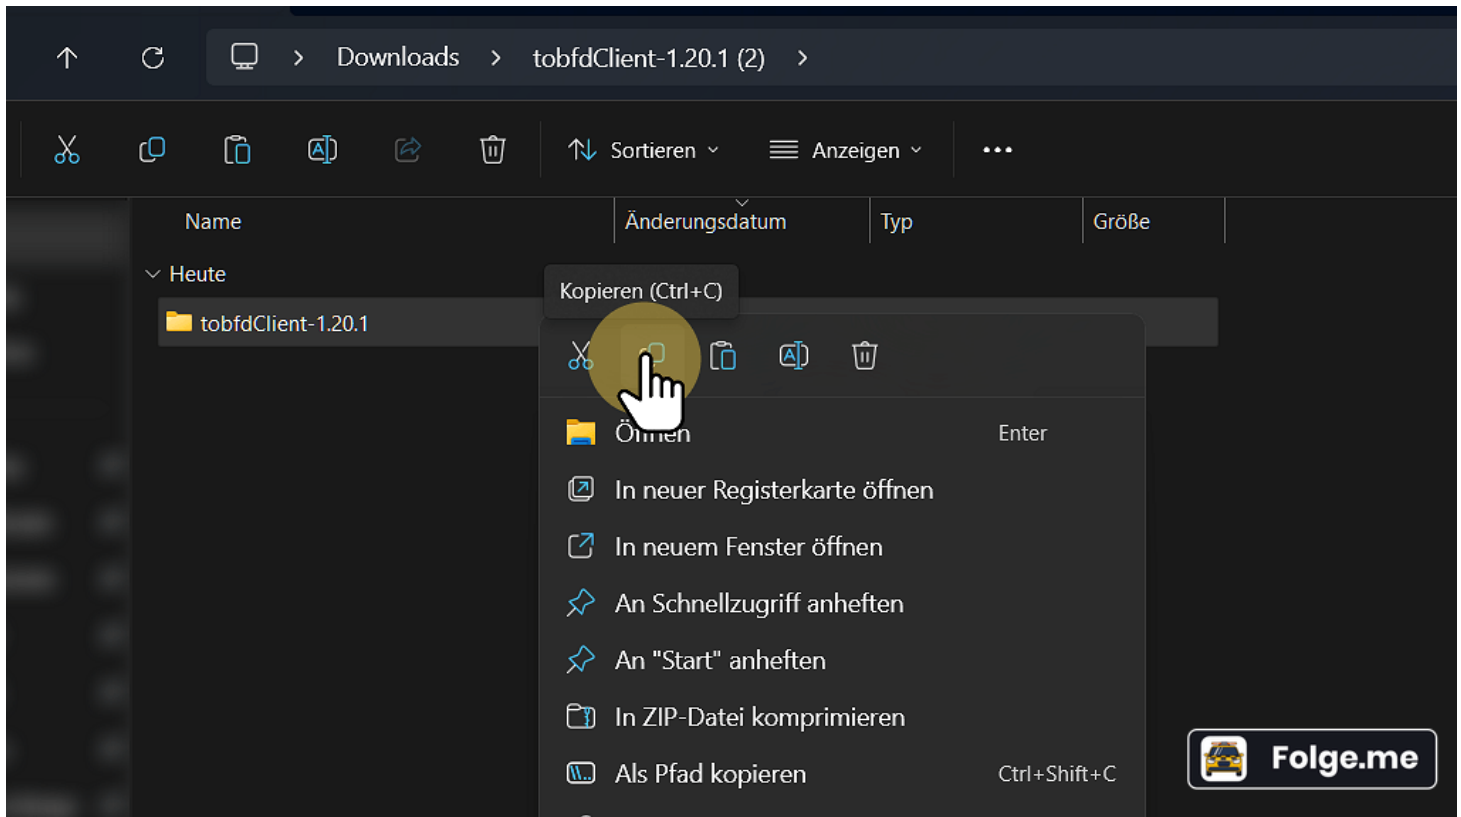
Downloads > tobfdClient-1.20.1 (2) >

Sortieren
Anzeigen
...

| Name | Änderungsdatum | Typ | Größe |
|---|---|---|---|

Heute
tobfdClient-1.20.1

Kopieren (Ctrl+C)

Öffnen Enter
In neuer Registerkarte öffnen
In neuem Fenster öffnen
An Schnellzugriff anheften
An "Start" anheften
In ZIP-Datei komprimieren
Als Pfad kopieren Ctrl+Shift+C

Folge.me